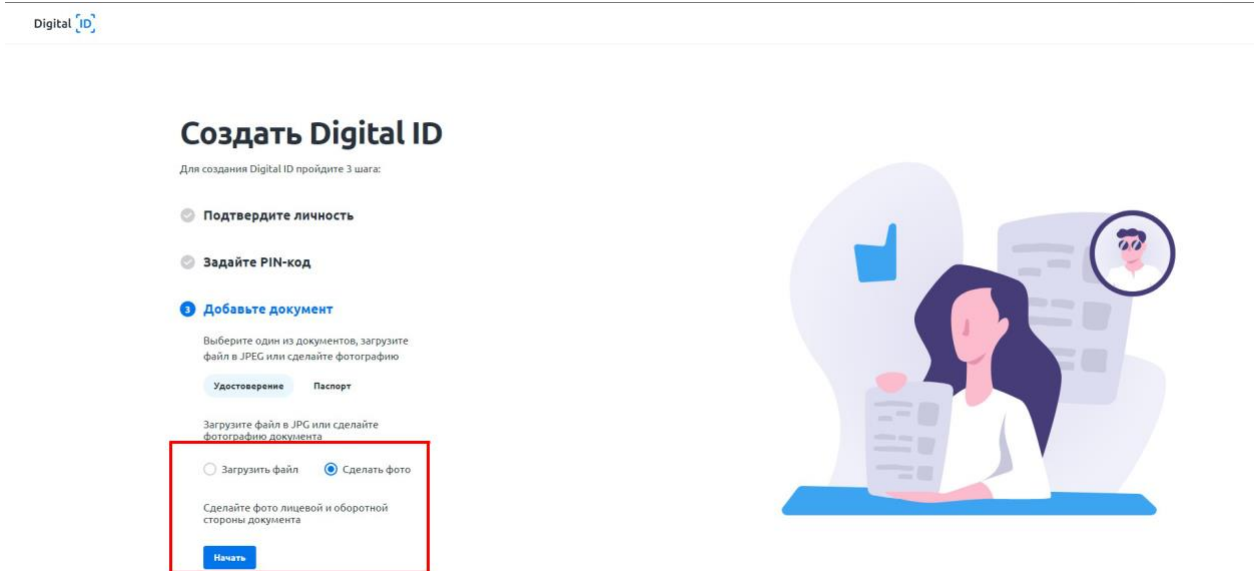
Digital ID

Создать Digital ID

Для создания Digital ID пройдите 3 шага:

Подтвердите личность

Задайте PIN-код

3 Добавьте документ

Выберите один из документов, загрузите файл в JPEG или сделайте фотографию

Удостоверение Паспорт

Загрузите файл в JPG или сделайте фотографию документа

Загрузить файл Сделать фото

Сделайте фото лицевой и оборотной стороны документа

Начать